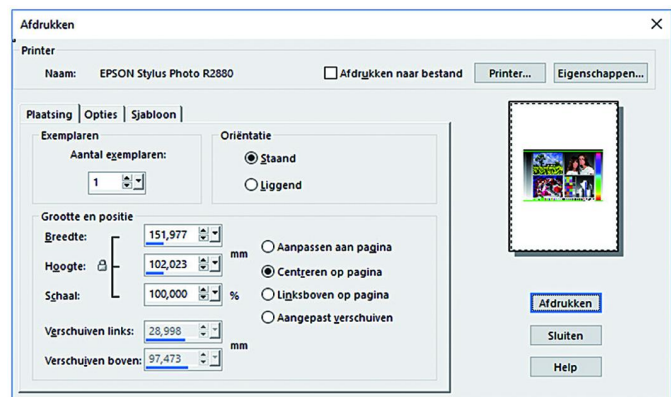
Afdrukken
×
Printer
Naam: EPSON Stylus Photo R2880
Afdrukken naar bestand
Printer...
Eigenschappen...

Plaatsing | Opties | Sjabloon

Exemplaren
Aantal exemplaren:
1

Oriëntatie
Staand
Liggend

Grootte en positie
Breedte: 151,977
Hoogte: 102,023 mm
Schaal: 100,000 %
Aanpassen aan pagina
Centreren op pagina
Linksboven op pagina
Aangepast verschuiven
Verschuiven links: 28,998
Verschuiven boven: 97,473 mm

Afdrukken
Sluiten
Help